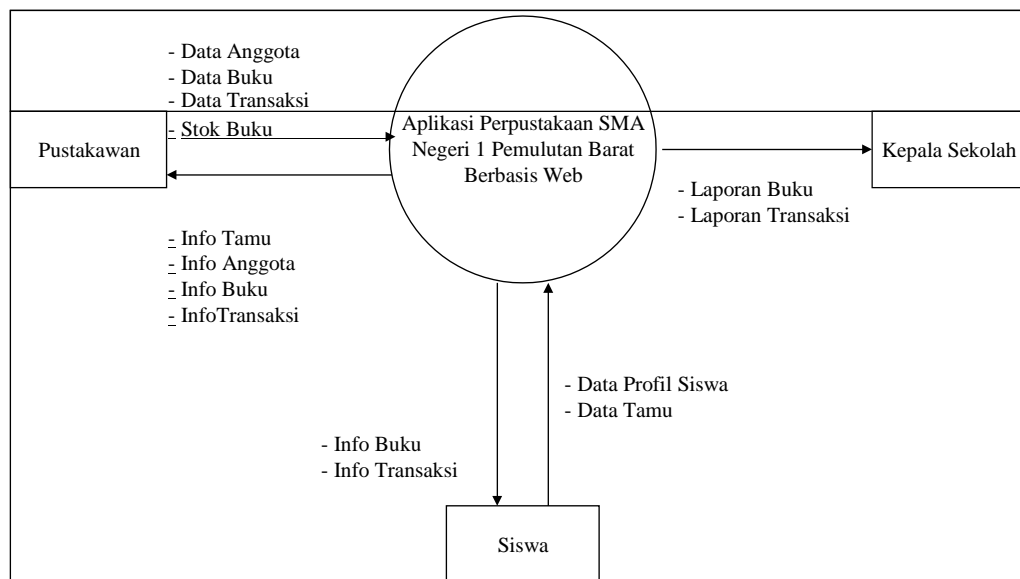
- Data Anggota
- Data Buku
- Data Transaksi
- Stok Buku

Pustakawan

Aplikasi Perpustakaan SMA Negeri 1 Pemulutan Barat Berbasis Web

Kepala Sekolah

- Laporan Buku
- Laporan Transaksi

- Info Tamu
- Info Anggota
- Info Buku
- InfoTransaksi

- Data Profil Siswa
- Data Tamu

- Info Buku
- Info Transaksi

Siswa